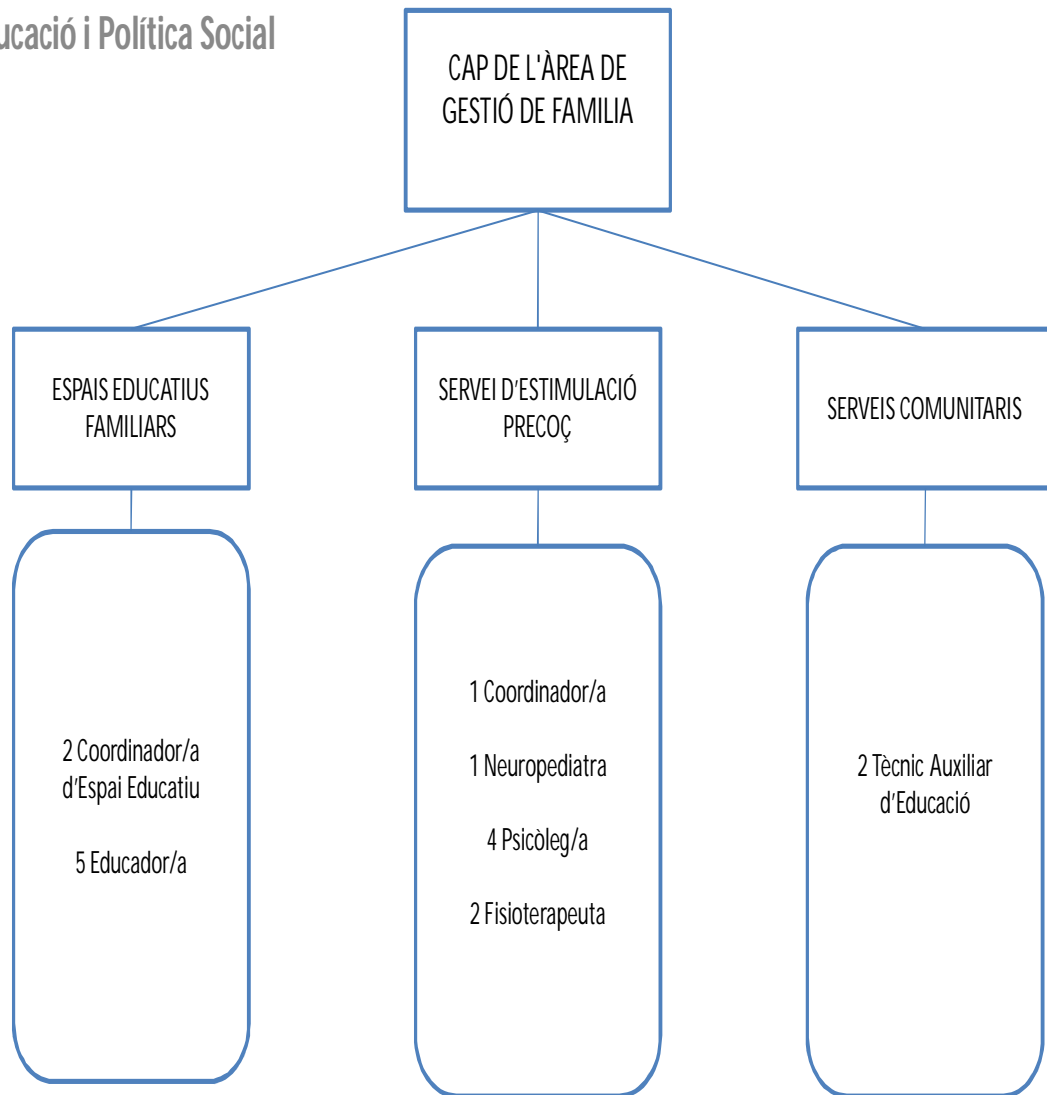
ucació i Política Social

CAP DE L'ÀREA DE GESTIÓ DE FAMILIA

ESPAIS EDUCATIUS FAMILIARS

SERVEI D'ESTIMULACIÓ PRECOÇ

SERVEIS COMUNITARIS

2 Coordinador/a d'Espai Educatiu

5 Educador/a

1 Coordinador/a

1 Neuropediatra

4 Psicòleg/a

2 Fisioterapeuta

2 Tècnic Auxiliar d'Educació